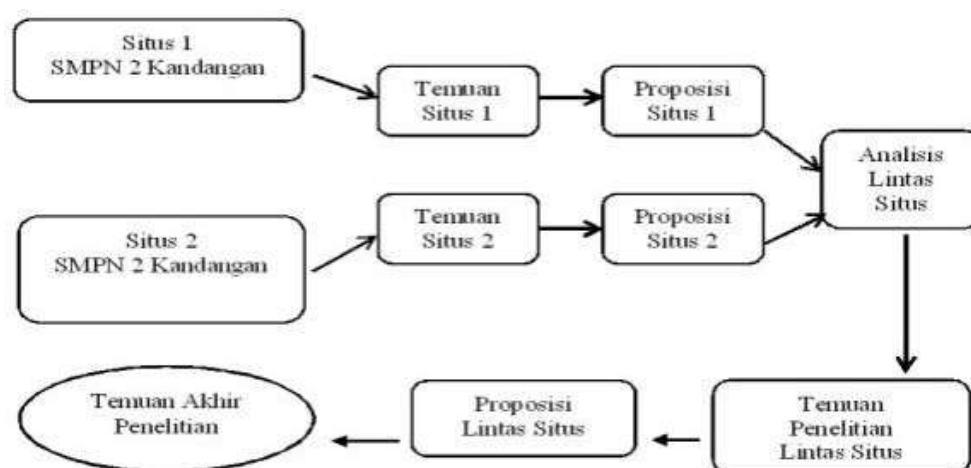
Situs 1
SMPN 2 Kandangan

Temuan
Situs 1

Proposisi
Situs 1

Situs 2
SMPN 2 Kandangan

Temuan
Situs 2

Proposisi
Situs 2

Analisis
Lintas
Situs

Temuan
Penelitian
Lintas Situs

Proposisi
Lintas Situs

Temuan Akhir
Penelitian